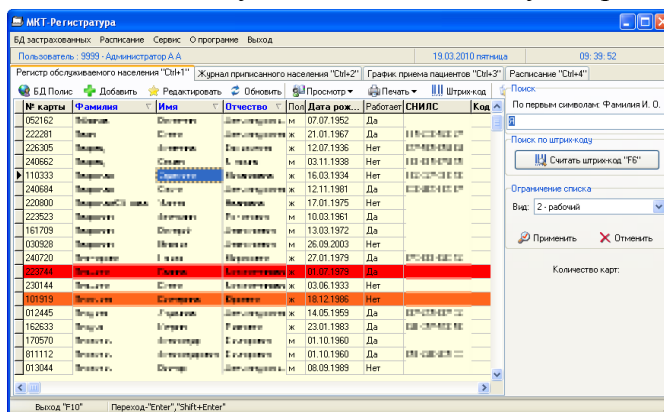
МКТ-Регистратура

БД застрахованных Расписание Сервис О программе Выход

Пользователь : 9999 - Администратор А А | 19.03.2010 пятница | 09:39:52

Регистр обслуживаемого населения "Ctrl+1" | Журнал приписанного населения "Ctrl+2" | График приема пациентов "Ctrl+3" | Расписание "Ctrl+4"

БД Полис | Добавить | Редактировать | Обновить | Просмотр | Печать | Штрих-код

| № карты | Фамилия | Имя | Отчество | Пол | Дата рож... | Работает | СНИЛС | Код |
|---|---|---|---|---|---|---|---|---|
| 052162 | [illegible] | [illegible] | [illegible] | ж | 07.07.1952 | Да | | |
| 222281 | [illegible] | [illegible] | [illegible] | ж | 21.01.1967 | Да | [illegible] | |
| 226305 | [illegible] | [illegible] | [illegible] | ж | 12.07.1936 | Нет | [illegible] | |
| 240662 | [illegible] | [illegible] | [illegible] | м | 03.11.1938 | Нет | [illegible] | |
| 110333 | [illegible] | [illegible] | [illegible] | ж | 16.03.1934 | Нет | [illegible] | |
| 240684 | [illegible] | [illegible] | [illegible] | ж | 12.11.1981 | Да | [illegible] | |
| 220800 | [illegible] | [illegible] | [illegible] | ж | 17.01.1975 | Нет | | |
| 223523 | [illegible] | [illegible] | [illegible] | ж | 10.03.1961 | Да | | |
| 161709 | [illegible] | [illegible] | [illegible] | ж | 13.03.1972 | Да | | |
| 030928 | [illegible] | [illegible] | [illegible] | ж | 26.09.2003 | Нет | | |
| 240720 | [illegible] | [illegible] | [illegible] | ж | 27.01.1979 | Да | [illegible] | |
| 223744 | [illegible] | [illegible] | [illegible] | ж | 01.07.1979 | Да | | |
| 230144 | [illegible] | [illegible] | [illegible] | ж | 03.06.1933 | Нет | | |
| 101919 | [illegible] | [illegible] | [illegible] | ж | 18.12.1986 | Нет | | |
| 012445 | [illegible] | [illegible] | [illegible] | ж | 14.05.1959 | Да | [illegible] | |
| 162633 | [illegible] | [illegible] | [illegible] | ж | 23.01.1983 | Да | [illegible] | |
| 170570 | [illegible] | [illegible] | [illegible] | м | 01.10.1960 | Да | | |
| 811112 | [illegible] | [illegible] | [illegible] | м | 01.10.1960 | Да | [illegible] | |
| 013044 | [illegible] | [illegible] | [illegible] | ж | 08.09.1989 | Нет | | |

Поиск
По первым символам: Фамилия И. О.

Поиск по штрих-коду
Считать штрих-код "F6"

Ограничение списка
Вид: 2 - рабочий

Применить | Отменить

Количество карт:

Выход "F10" | Переход-"Enter","Shift+Enter"